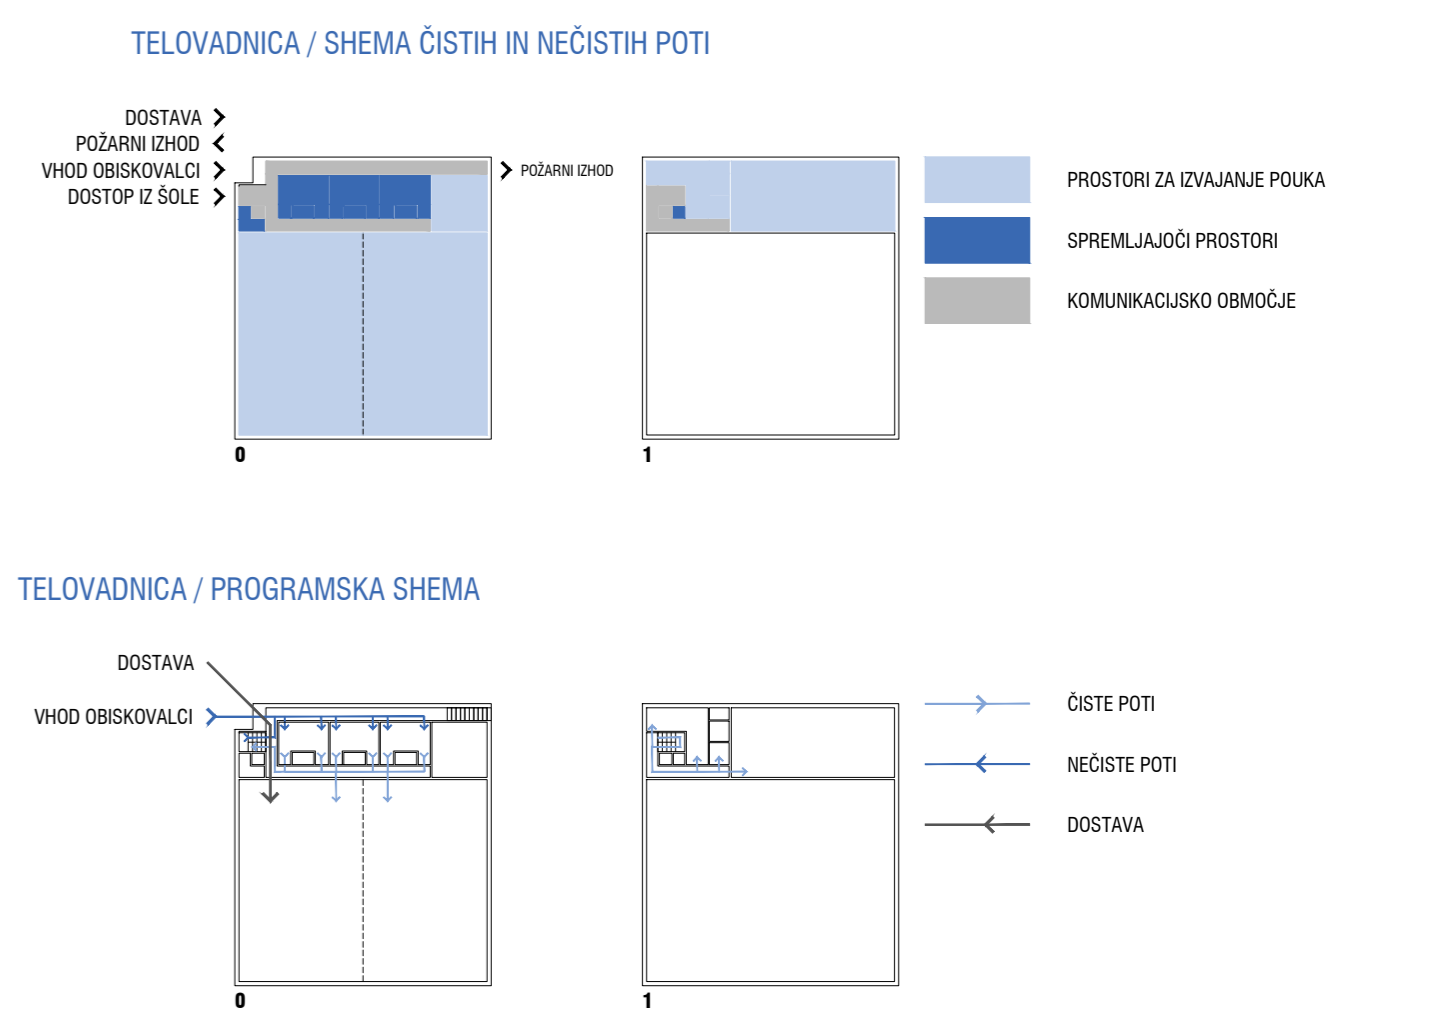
TELOVADNICA / SHEMA ČISTIH IN NEČISTIH POTI

DOSTAVA
POŽARNI IZHOD
VHOD OBISKOVALCI
DOSTOP IZ ŠOLE

POŽARNI IZHOD

0

1

PROSTORI ZA IZVAJANJE POUKA
SPREMLJAJOČI PROSTORI
KOMUNIKACIJSKO OBMOČJE

TELOVADNICA / PROGRAMSKA SHEMA

DOSTAVA
VHOD OBISKOVALCI

0

1

ČISTE POTI
NEČISTE POTI
DOSTAVA